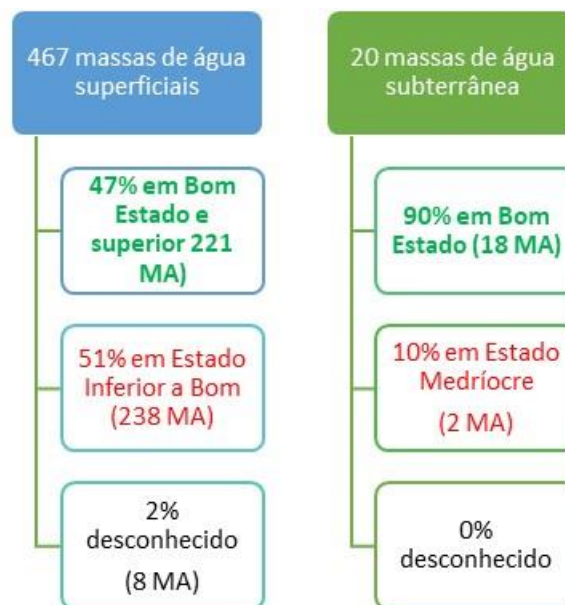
467 massas de água superficiais

47% em Bom Estado e superior 221 MA)

51% em Estado Inferior a Bom (238 MA)

2% desconhecido (8 MA)

20 massas de água subterrânea

90% em Bom Estado (18 MA)

10% em Estado Medríocre (2 MA)

0% desconhecido